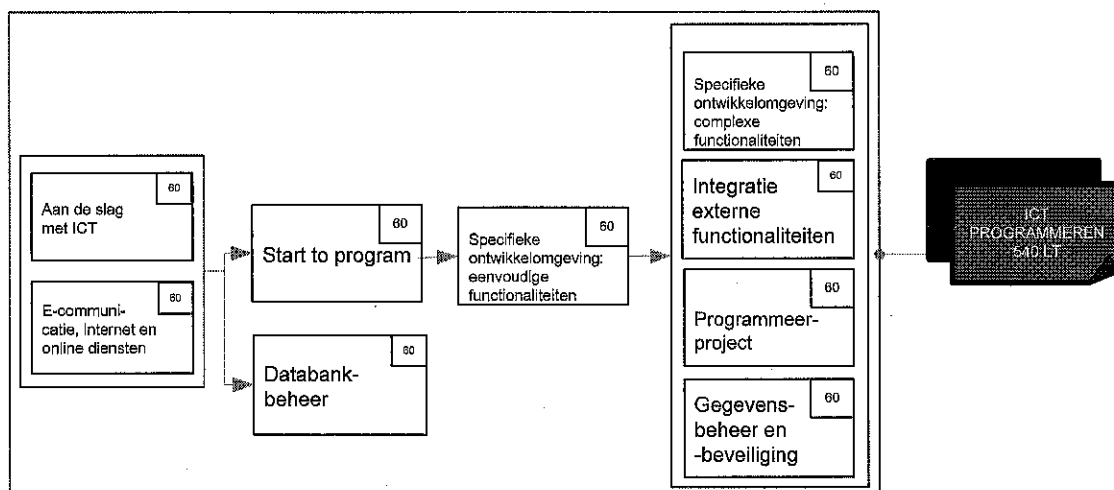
Aan de slag met ICT
60

E-communicatie, Internet en online diensten
60

Start to program
60

Databankbeheer
60

Specifieke ontwikkelomgeving: eenvoudige functionaliteiten
60

Specifieke ontwikkelomgeving: complexe functionaliteiten
60

Integratie externe functionaliteiten
60

Programmeerproject
60

Gegevensbeheer en -beveiliging
60

ICT PROGRAMMEREN 540 LT